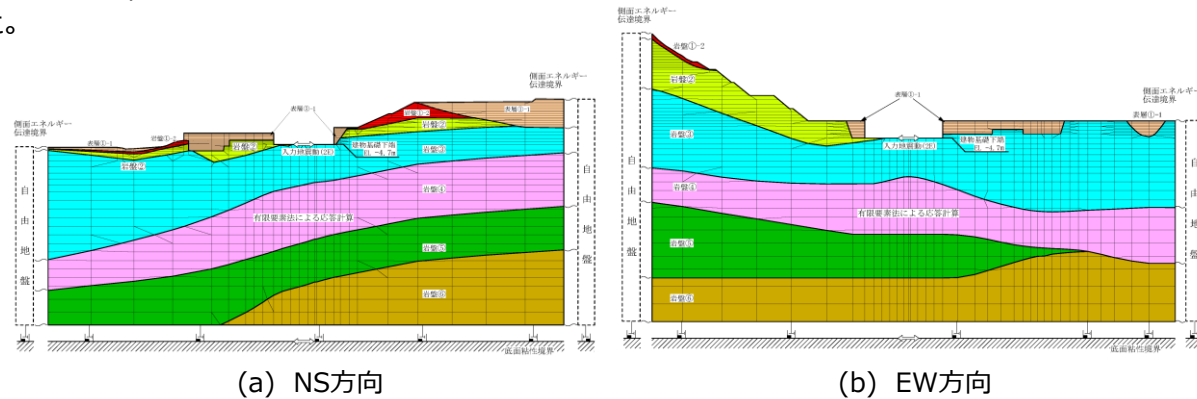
た。

側面エネルギー伝達境界

表層①-1

岩盤①-2

岩盤②

表層①-1

入力地震動(2E)

建物基礎下端 EL.-4.7m

岩盤①-2

岩盤②

表層①-1

側面エネルギー伝達境界

岩盤③

岩盤④

有限要素法による応答計算

岩盤⑤

岩盤⑥

自由地盤

自由地盤

底面粘性境界

(a) NS方向

側面エネルギー伝達境界

岩盤①-2

岩盤②

岩盤③

表層①-1

入力地震動(2E)

建物基礎下端 EL.-4.7m

側面エネルギー伝達境界

表層①-1

岩盤④

有限要素法による応答計算

岩盤⑤

岩盤⑥

自由地盤

自由地盤

底面粘性境界

(b) EW方向